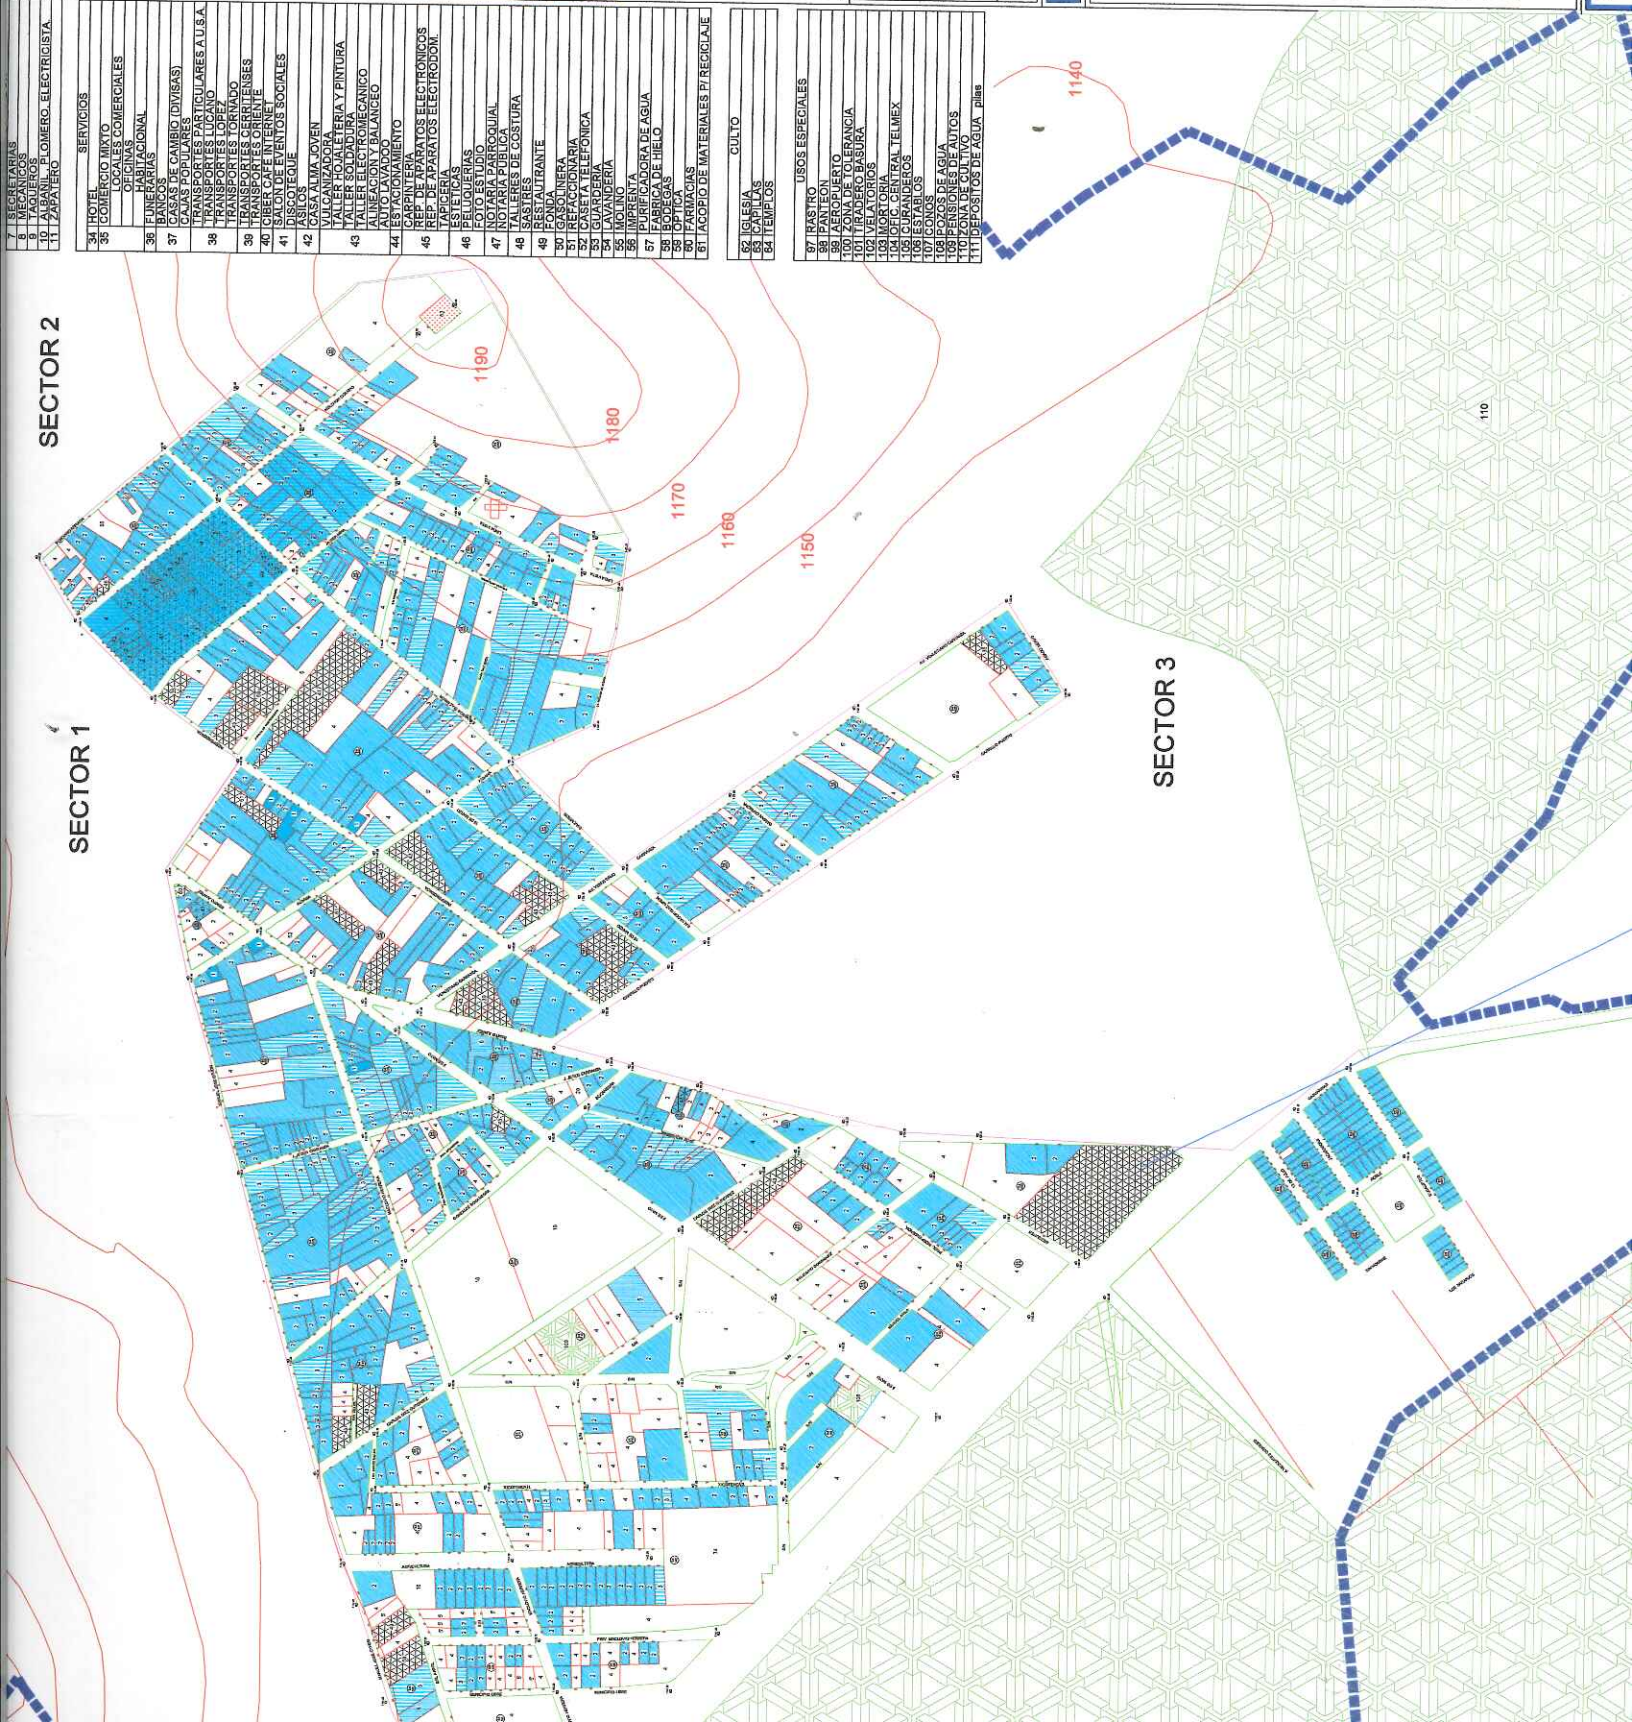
| 7 | SECRETARIAS |
|---|---|
| 8 | MECANICOS |
| 9 | TAQUEROS |
| 10 | ALBAÑIL, PLOMERO, ELECTRICISTA |
| 11 | ZAPATERO |

SERVICIOS

| 34 | HOTEL |
|---|---|
| 35 | COMERCIO MIXTO |
| | LOCALES COMERCIALES |
| | OFICINAS |
| | HABITACIONAL |
| 36 | FUNERARIAS |
| | BANCOS |
| 37 | CASAS DE CAMBIO (DIVISAS) |
| | CAJAS POPULARES |
| 38 | TRANSPORTES PARTICULARES A U.S.A. |
| | TRANSPORTES LLANITO |
| | TRANSPORTES LOPEZ |
| | TRANSPORTES TORNADO |
| 39 | TRANSPORTES CERRITENSES |
| | TRANSPORTES ORIENTE |
| 40 | CIBER CAFE, INTERNET |
| 41 | SALON DE EVENTOS SOCIALES |
| | DISCOTEQUE |
| 42 | ASILOS |
| | CASA ALMA JOVEN |
| | VULCANIZADORA |
| 43 | TALLER HOJALATERIA Y PINTURA |
| | TALLER SOLDADURA |
| | TALLER ELECTROMECANICO |
| | ALINEACION Y BALANCEO |
| | AUTO LAVADO |
| 44 | ESTACIONAMIENTO |
| | CARPINTERIA |
| 45 | REP. DE APARATOS ELECTRONICOS |
| | REP. DE APARATOS ELECTRODOM. |
| | TAPICERIA |
| 46 | ESTETICAS |
| | PELUQUERIAS |
| | FOTO ESTUDIO |
| 47 | NOTARIA PARROQUIAL |
| | NOTARIA PUBLICA |
| 48 | TALLERES DE COSTURA |
| | SASTRES |
| 49 | RESTAURANTE |
| | FONDA |
| 50 | TORTILLERIA |
| 51 | REFACCIONARIA |
| 52 | CASETA TELEFONICA |
| 53 | GUARDERIA |
| 54 | LAVANDERIA |
| 55 | MOLINO |
| 56 | IMPRENTA |
| | PURIFICADORA DE AGUA |
| 57 | FABRICA DE HIELO |
| 58 | BODEGAS |
| 59 | OPTICA |
| 60 | FARMACIAS |
| 61 | ACOPIO DE MATERIALES P/ RECICLAJE |

CULTO

| 62 | IGLESIA |
|---|---|
| 63 | CAPILLAS |
| 64 | TEMPLOS |

USOS ESPECIALES

| 97 | RASTRO |
|---|---|
| 98 | PANTEON |
| 99 | AEROPUERTO |
| 100 | ZONA DE TOLERANCIA |
| 101 | TIRADERO BASURA |
| 102 | VELATORIOS |
| 103 | MORTORIA |
| 104 | OFIC. CENTRAL TELMEX |
| 105 | CURANDEROS |
| 106 | ESTABLOS |
| 107 | CONOS |
| 108 | POZOS DE AGUA |
| 109 | PENSION DE AUTOS |
| 110 | ZONA DE CULTIVO |
| 111 | DEPOSITOS DE AGUA pilas |

1140

SECTOR 2

1190

1180

1170

1160

1150

110

SECTOR 1

SECTOR 3